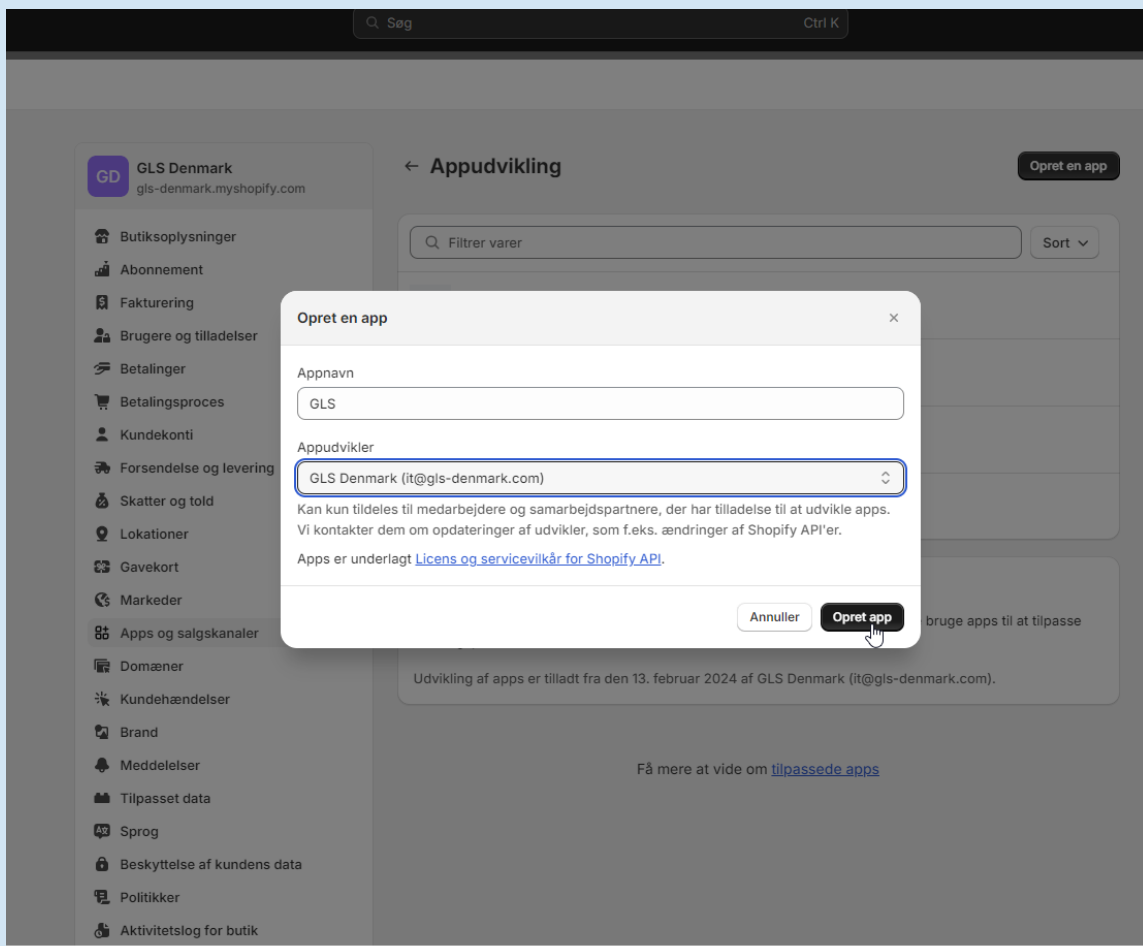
Søg Ctrl K

GD GLS Denmark
gls-denmark.myshopify.com

Butiksoplysninger
Abonnement
Fakturering
Brugere og tilladelser
Betalinger
Betalingsproces
Kundekonti
Forsendelse og levering
Skatter og told
Lokationer
Gavekort
Markeder
Apps og salgskanaler
Domæner
Kundehændelser
Brand
Meddelelser
Tilpasset data
Sprog
Beskyttelse af kundens data
Politikker
Aktivitetslog for butik

← Appudvikling

Opret en app

Filtrer varer

Sort

Opret en app

Appnavn

GLS

Appudvikler

GLS Denmark (it@gls-denmark.com)

Kan kun tildeles til medarbejdere og samarbejdspartnere, der har tilladelse til at udvikle apps. Vi kontakter dem om opdateringer af udvikler, som f.eks. ændringer af Shopify API'er.

Apps er underlagt Licens og servicevilkår for Shopify API.

Annuller Opret app

bruge apps til at tilpasse

Udvikling af apps er tilladt fra den 13. februar 2024 af GLS Denmark (it@gls-denmark.com).

Få mere at vide om tilpassede apps